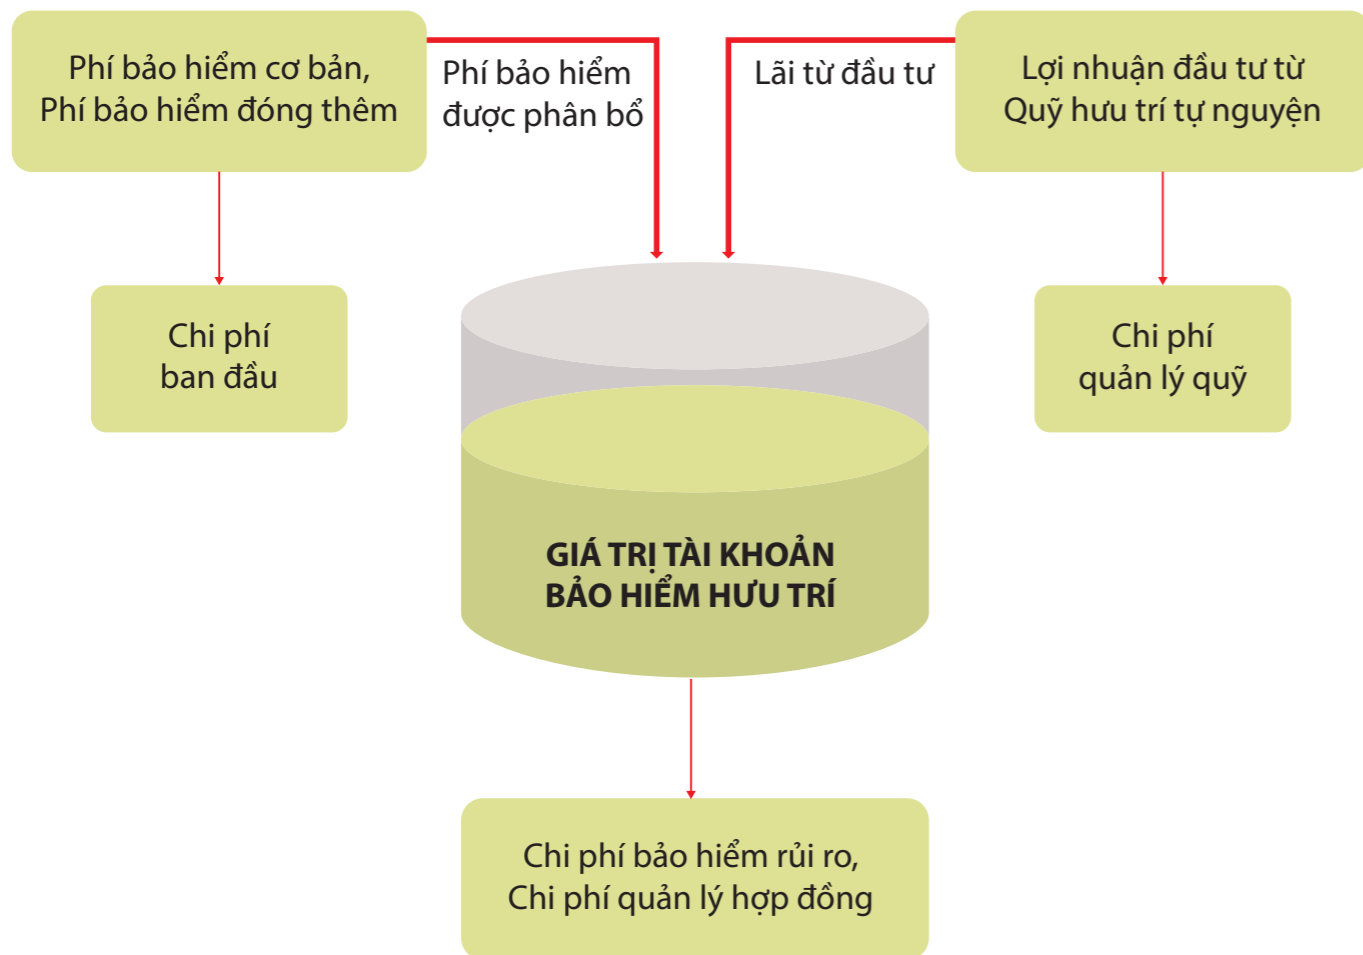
Phí bảo hiểm cơ bản,
Phí bảo hiểm đóng thêm

Phí bảo hiểm được phân bổ

Lãi từ đầu tư

Lợi nhuận đầu tư từ
Quỹ hưu trí tự nguyện

Chi phí
ban đầu

Chi phí
quản lý quỹ

GIÁ TRỊ TÀI KHOẢN
BẢO HIỂM HƯU TRÍ

Chi phí bảo hiểm rủi ro,
Chi phí quản lý hợp đồng